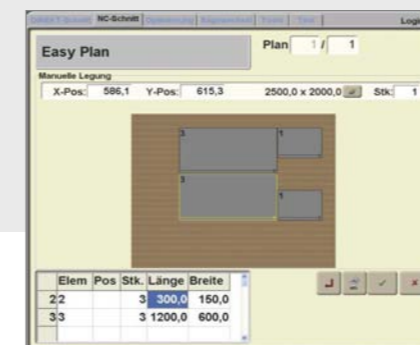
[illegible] NC-Schnitt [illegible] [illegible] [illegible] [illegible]

Logi

Easy Plan

Plan 1 / 1

Manuelle Legung

X-Pos: 586,1 Y-Pos: 615,3 2500,0 x 2000,0 Stk: 1

3

1

3

1

| | Elem | Pos | Stk. | Länge | Breite |
|---|---|---|---|---|---|
| 2 | 2 | | 3 | 300,0 | 150,0 |
| 3 | 3 | | 3 | 1200,0 | 600,0 |